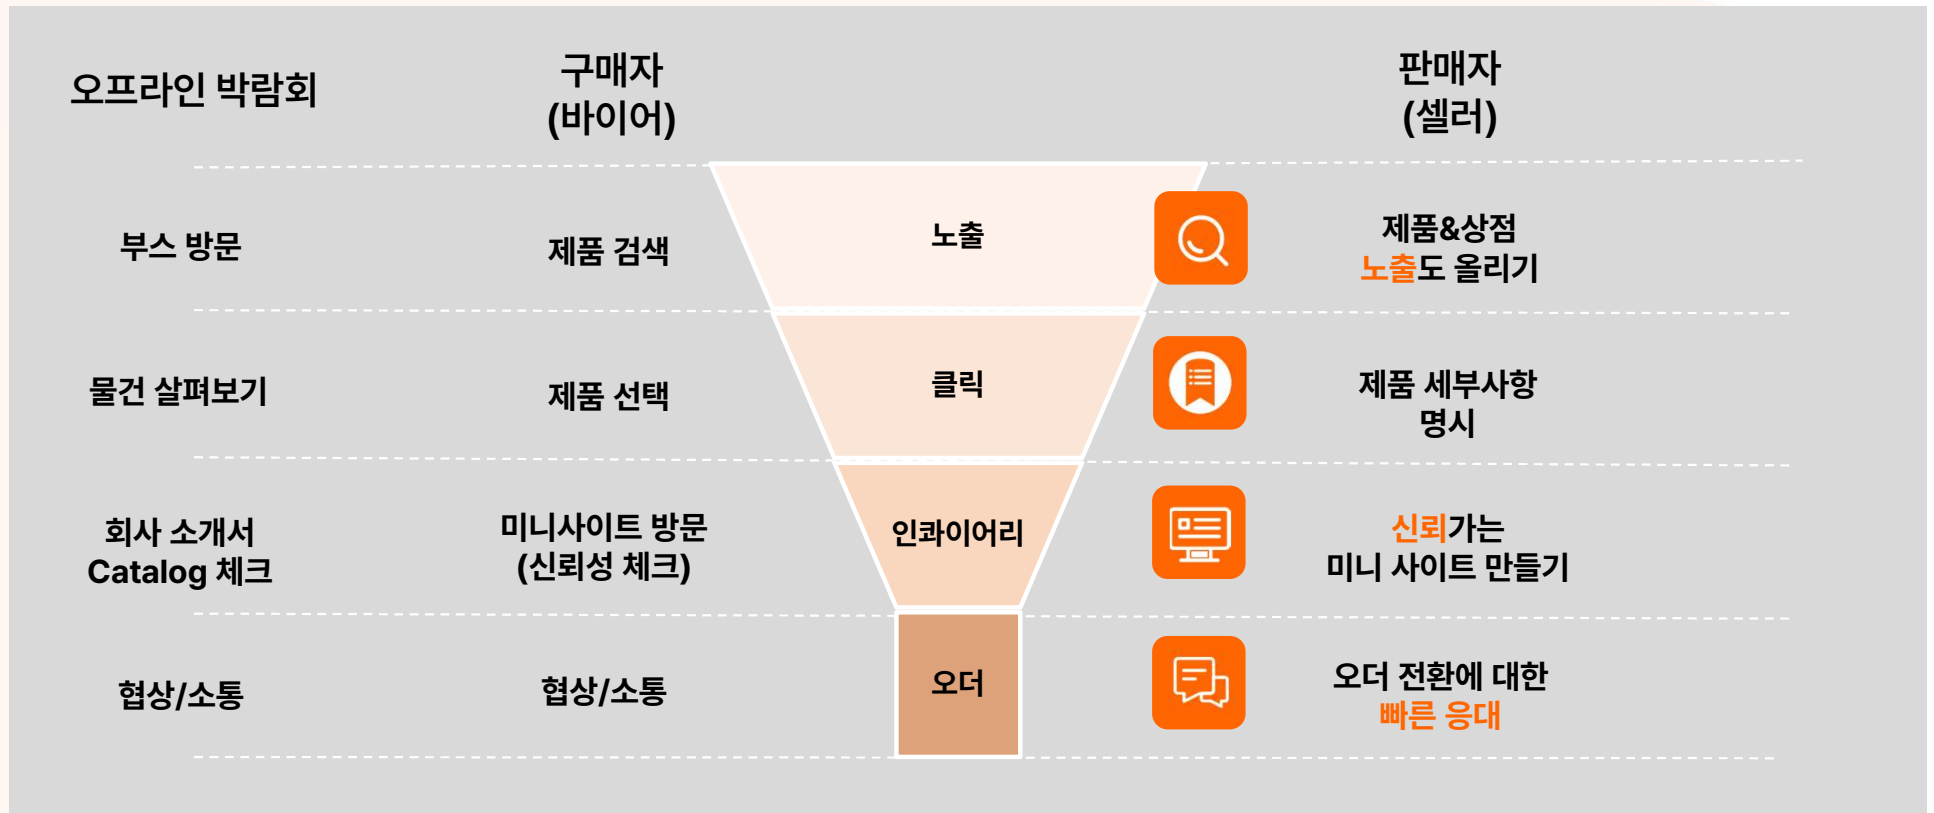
| 오프라인 박람회 | 구매자 (바이어) | | 판매자 (셀러) |
|---|---|---|---|
| 부스 방문 | 제품 검색 | 노출 | 제품&상점 노출도 올리기 |
| 물건 살펴보기 | 제품 선택 | 클릭 | 제품 세부사항 명시 |
| 회사 소개서 Catalog 체크 | 미니사이트 방문 (신뢰성 체크) | 인콰이어리 | 신뢰가는 미니 사이트 만들기 |
| 협상/소통 | 협상/소통 | 오더 | 오더 전환에 대한 빠른 응대 |